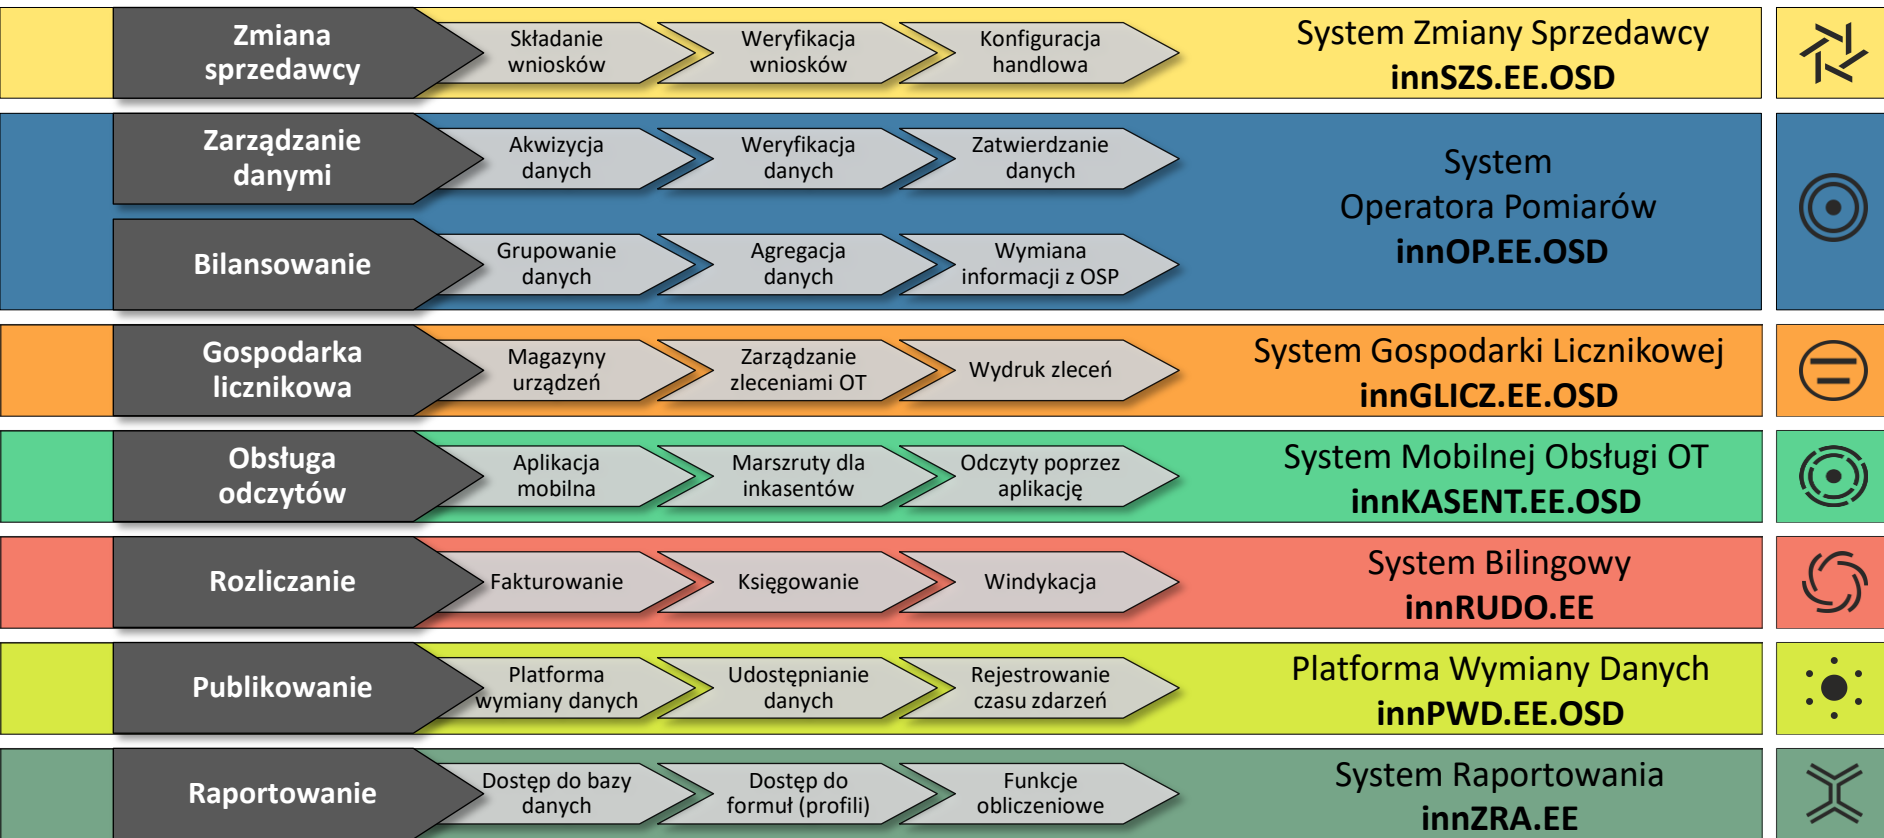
Zmiana sprzedawcy
Składanie wniosków
Weryfikacja wniosków
Konfiguracja handlowa
System Zmiany Sprzedawcy
innSZS.EE.OSD

Zarządzanie danymi
Akwizycja danych
Weryfikacja danych
Zatwierdzanie danych

Bilansowanie
Grupowanie danych
Agregacja danych
Wymiana informacji z OSP

System Operatora Pomiarów
innOP.EE.OSD

Gospodarka licznikowa
Magazyny urządzeń
Zarządzanie zleceniami OT
Wydruk zleceń
System Gospodarki Licznikowej
innGLICZ.EE.OSD

Obsługa odczytów
Aplikacja mobilna
Marszruty dla inkasentów
Odczyty poprzez aplikację
System Mobilnej Obsługi OT
innKASENT.EE.OSD

Rozliczanie
Fakturowanie
Księgowanie
Windykacja
System Bilingowy
innRUDO.EE

Publikowanie
Platforma wymiany danych
Udostępnianie danych
Rejestrowanie czasu zdarzeń
Platforma Wymiany Danych
innPWD.EE.OSD

Raportowanie
Dostęp do bazy danych
Dostęp do formuł (profili)
Funkcje obliczeniowe
System Raportowania
innZRA.EE